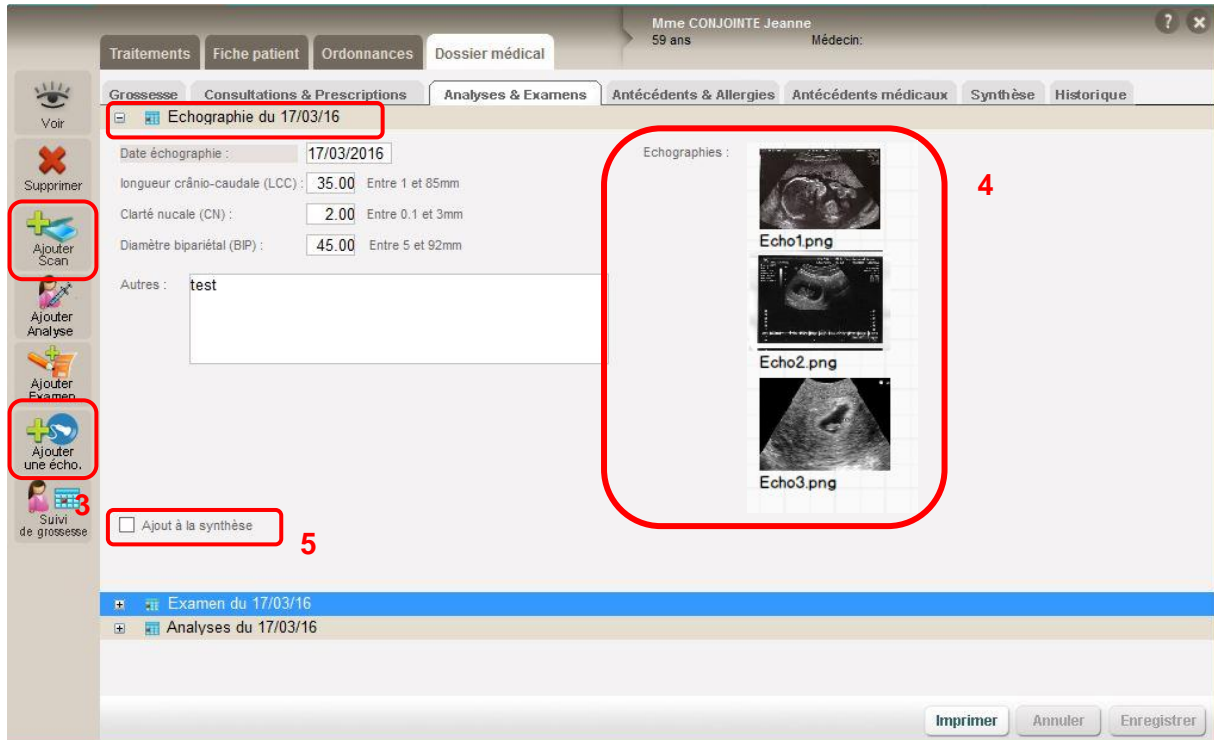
Mme CONJOINTE Jeanne
59 ans
Médecin:

?

Traitements | Fiche patient | Ordonnances | Dossier médical

Grossesse | Consultations & Prescriptions | Analyses & Examens | Antécédents & Allergies | Antécédents médicaux | Synthèse | Historique

Voir
Supprimer
Ajouter Scan
Ajouter Analyse
Ajouter Examen
Ajouter une écho.
Suivi de grossesse

Echographie du 17/03/16

Date échographie : 17/03/2016
longueur crânio-caudale (LCC) : 35.00 Entre 1 et 85mm
Clarté nucale (CN) : 2.00 Entre 0.1 et 3mm
Diamètre bipariétal (BIP) : 45.00 Entre 5 et 92mm

Autres : test

Echographies :
Echo1.png
Echo2.png
Echo3.png

4

3

Ajout à la synthèse

5

Examen du 17/03/16
Analyses du 17/03/16

Imprimer | Annuler | Enregistrer